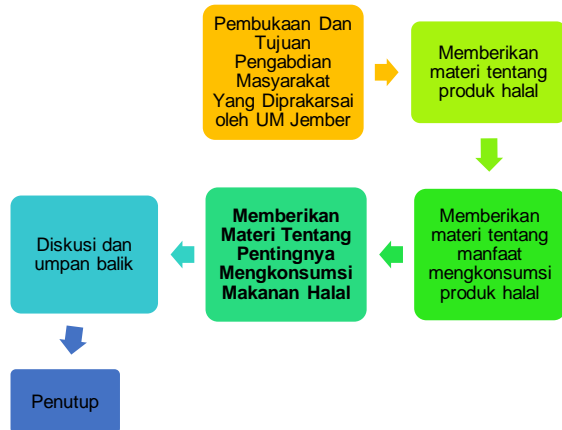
Pembukaan Dan Tujuan Pengabdian Masyarakat Yang Diprakarsai oleh UM Jember

Memberikan materi tentang produk halal

Memberikan materi tentang manfaat mengkonsumsi produk halal

Memberikan Materi Tentang Pentingnya Mengkonsumsi Makanan Halal

Diskusi dan umpan balik

Penutup